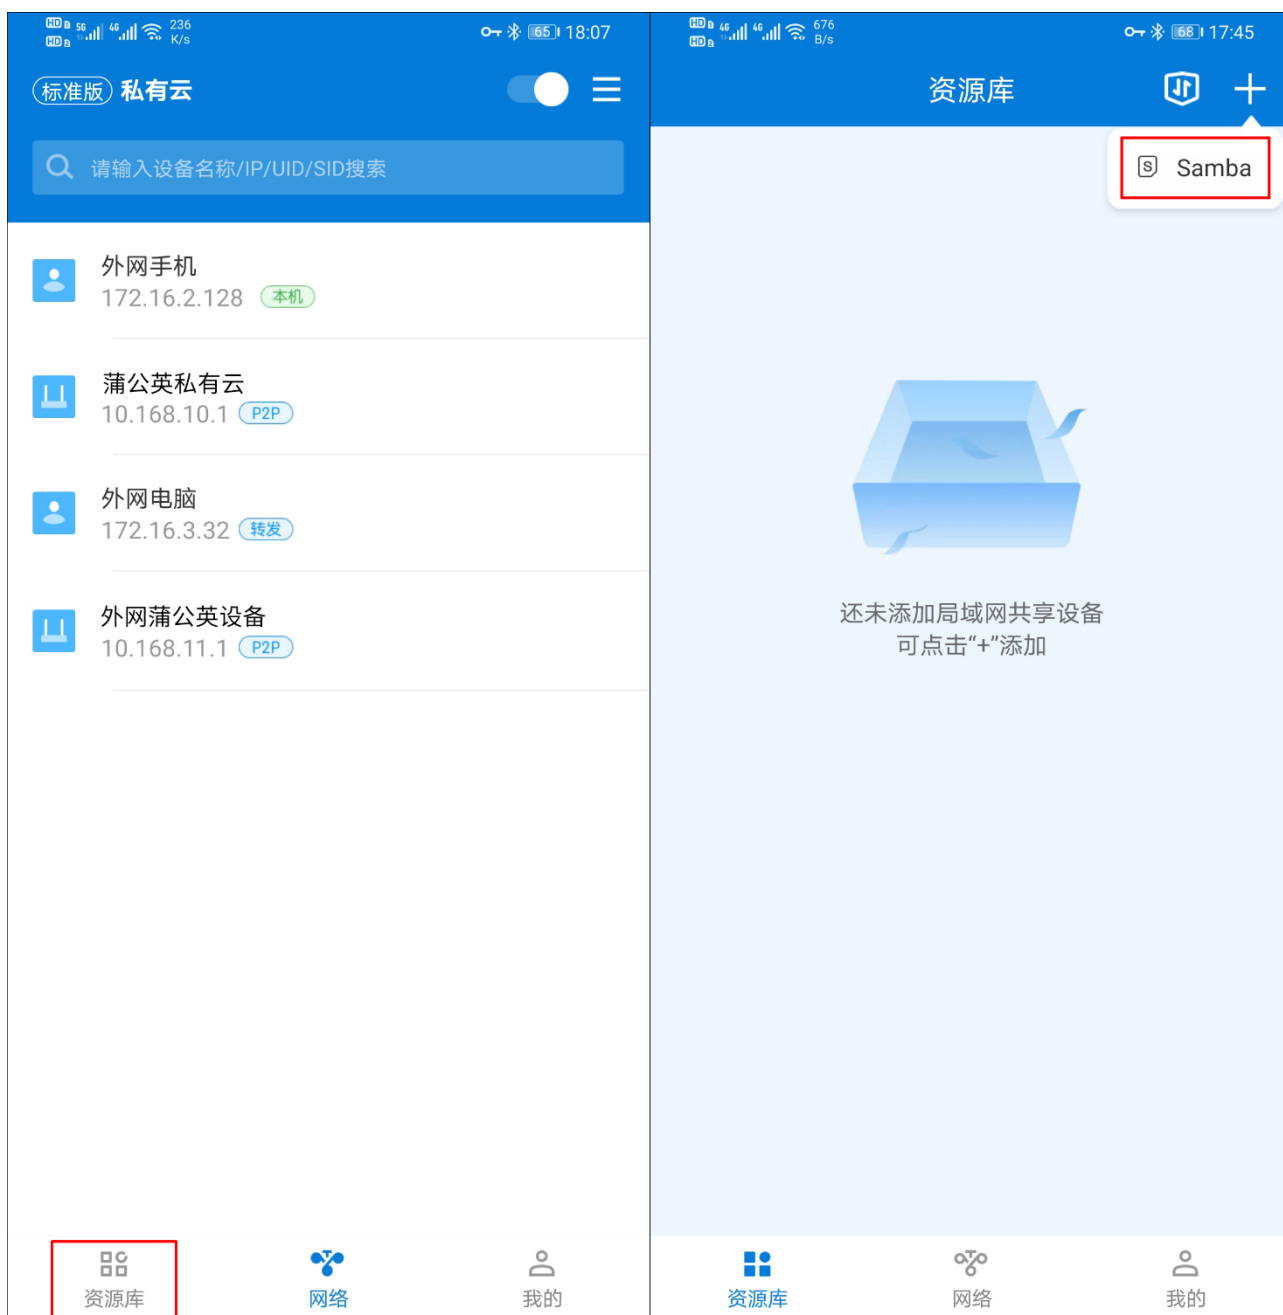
HD 5G 4G 236 K/s 65 18:07

标准版 私有云

请输入设备名称/IP/UID/SID搜索

外网手机
172.16.2.128 本机

蒲公英私有云
10.168.10.1 P2P

外网电脑
172.16.3.32 转发

外网蒲公英设备
10.168.11.1 P2P

资源库 网络 我的

HD 4G 4G 676 B/s 68 17:45

资源库

Samba

还未添加局域网共享设备
可点击“+”添加

资源库 网络 我的